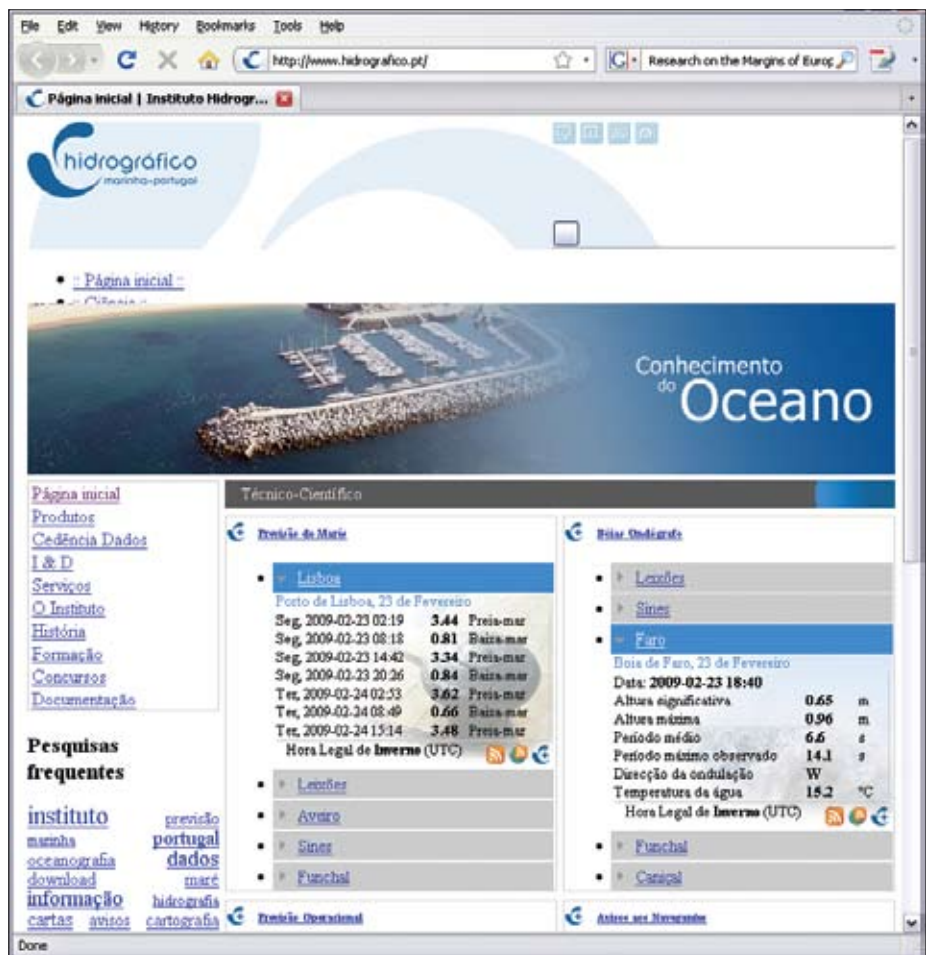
File Edit View History Bookmarks Tools Help

http://www.hidrografico.pt/

Research on the Margins of Europ

Página inicial | Instituto Hidrogr...

hidrográfico
marinha-portugal

• :: Página inicial ::
• :: Ciência ::

Conhecimento do Oceano

Página inicial
Produtos
Cedência Dados
I & D
Serviços
O Instituto
História
Formação
Concursos
Documentação

Pesquisas frequentes

instituto previsão marinha portugal oceanografia dados download maré informação hidrografia cartas avisos cartografia

Técnico-Científico

Previsão de Marés

• Lisboa
Porto de Lisboa, 23 de Fevereiro

| | | |
|---|---|---|
| Seg, 2009-02-23 02:19 | 3.44 | Preia-mar |
| Seg, 2009-02-23 08:18 | 0.81 | Baixa-mar |
| Seg, 2009-02-23 14:42 | 3.34 | Preia-mar |
| Seg, 2009-02-23 20:26 | 0.84 | Baixa-mar |
| Ter, 2009-02-24 02:53 | 3.62 | Preia-mar |
| Ter, 2009-02-24 08:49 | 0.66 | Baixa-mar |
| Ter, 2009-02-24 15:14 | 3.48 | Preia-mar |

Hora Legal de Inverno (UTC)

• Leixões
• Aveiro
• Sines
• Funchal

Bóias Ondógrafo

• Leixões
• Sines
• Faro
Bóia de Faro, 23 de Fevereiro
Data: 2009-02-23 18:40

| | | |
|---|---|---|
| Altura significativa | 0.65 | m |
| Altura máxima | 0.96 | m |
| Período médio | 6.6 | s |
| Período máximo observado | 14.1 | s |
| Direcção da ondulação | W | |
| Temperatura da água | 15.2 | °C |

Hora Legal de Inverno (UTC)

• Funchal
• Caniçal

Previsão Operacional

Avisos aos Navegantes

Done